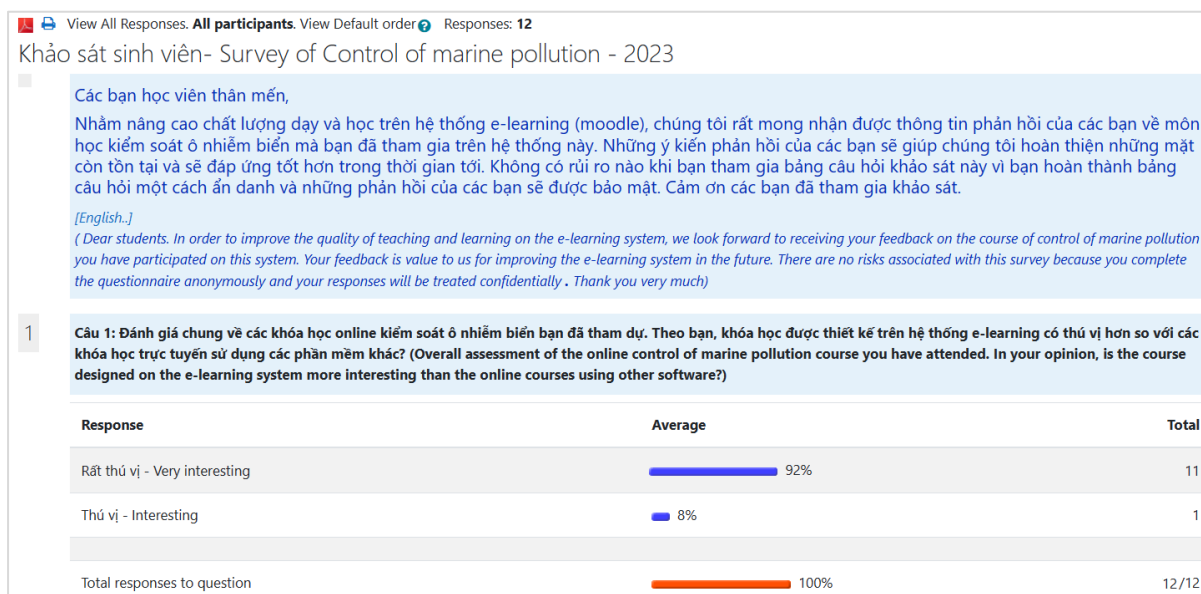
View All Responses. **All participants**. View Default order Responses: **12**

Khảo sát sinh viên- Survey of Control of marine pollution - 2023

Các bạn học viên thân mến,

Nhằm nâng cao chất lượng dạy và học trên hệ thống e-learning (moodle), chúng tôi rất mong nhận được thông tin phản hồi của các bạn về môn học kiểm soát ô nhiễm biển mà bạn đã tham gia trên hệ thống này. Những ý kiến phản hồi của các bạn sẽ giúp chúng tôi hoàn thiện những mặt còn tồn tại và sẽ đáp ứng tốt hơn trong thời gian tới. Không có rủi ro nào khi bạn tham gia bảng câu hỏi khảo sát này vì bạn hoàn thành bảng câu hỏi một cách ẩn danh và những phản hồi của các bạn sẽ được bảo mật. Cảm ơn các bạn đã tham gia khảo sát.

[English..]

( Dear students. In order to improve the quality of teaching and learning on the e-learning system, we look forward to receiving your feedback on the course of control of marine pollution you have participated on this system. Your feedback is value to us for improving the e-learning system in the future. There are no risks associated with this survey because you complete the questionnaire anonymously and your responses will be treated confidentially . Thank you very much)

1

Câu 1: Đánh giá chung về các khóa học online kiểm soát ô nhiễm biển bạn đã tham dự. Theo bạn, khóa học được thiết kế trên hệ thống e-learning có thú vị hơn so với các khóa học trực tuyến sử dụng các phần mềm khác? (Overall assessment of the online control of marine pollution course you have attended. In your opinion, is the course designed on the e-learning system more interesting than the online courses using other software?)

| Response | Average | Total |
|---|---|---|
| Rất thú vị - Very interesting | 92% | 11 |
| Thú vị - Interesting | 8% | 1 |
| | | |
| Total responses to question | 100% | 12/12 |